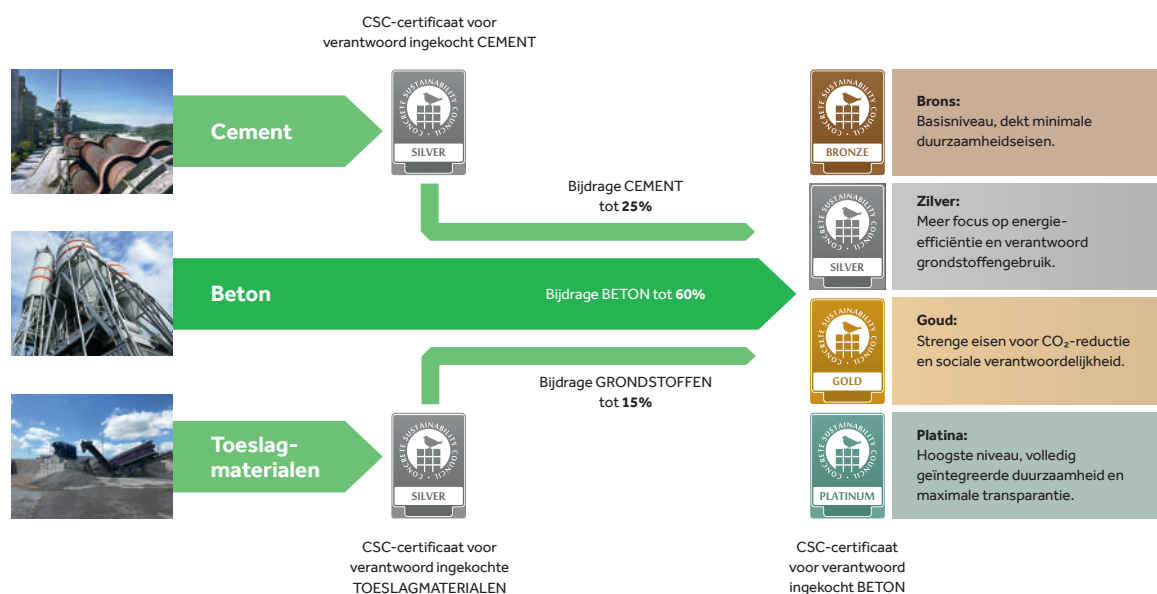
CSC-certificaat voor verantwoord ingekocht CEMENT

Cement

CONCRETE SUSTAINABILITY COUNCIL
SILVER

Bijdrage CEMENT tot **25%**

Beton

Bijdrage BETON tot **60%**

Bijdrage GRONDSTOFFEN tot **15%**

Toeslagmaterialen

CONCRETE SUSTAINABILITY COUNCIL
SILVER

CSC-certificaat voor verantwoord ingekochte TOESLAGMATERIALEN

CONCRETE SUSTAINABILITY COUNCIL
BRONZE

**Brons:**
Basisniveau, dekt minimale duurzaamheidseisen.

CONCRETE SUSTAINABILITY COUNCIL
SILVER

**Zilver:**
Meer focus op energie-efficiëntie en verantwoord grondstoffengebruik.

CONCRETE SUSTAINABILITY COUNCIL
GOLD

**Goud:**
Strenge eisen voor $CO_2$-reductie en sociale verantwoordelijkheid.

CONCRETE SUSTAINABILITY COUNCIL
PLATINUM

**Platina:**
Hoogste niveau, volledig geïntegreerde duurzaamheid en maximale transparantie.

CSC-certificaat voor verantwoord ingekocht BETON